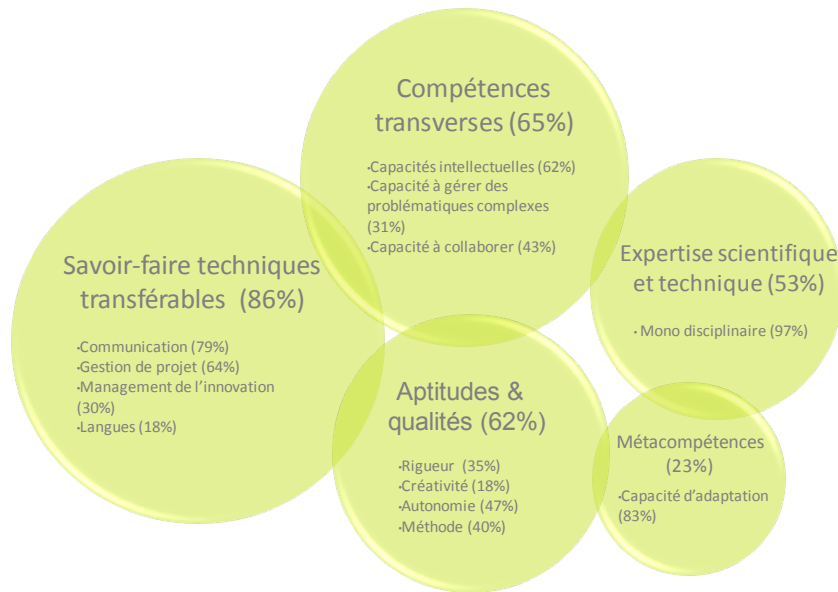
Compétences transverses (65%)

·Capacités intellectuelles (62%)
·Capacité à gérer des problématiques complexes (31%)
·Capacité à collaborer (43%)

Savoir-faire techniques transférables (86%)

·Communication (79%)
·Gestion de projet (64%)
·Management de l'innovation (30%)
·Langues (18%)

Expertise scientifique et technique (53%)

· Mono disciplinaire (97%)

Aptitudes & qualités (62%)

·Rigueur (35%)
·Créativité (18%)
·Autonomie (47%)
·Méthode (40%)

Métacompétences (23%)

·Capacité d'adaptation (83%)